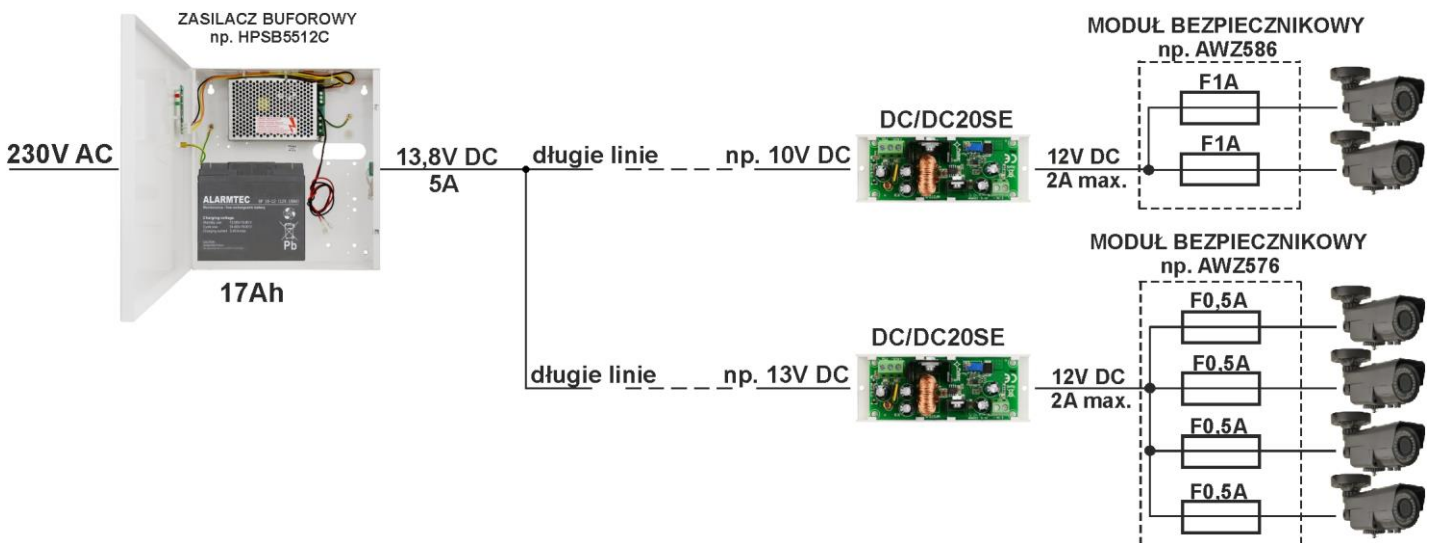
ZASILACZ BUFOROWY
np. HPSB5512C

230V AC

ALARMTEC

Pb

17Ah

13,8V DC
5A

długie linie

np. 10V DC

DC/DC20SE

12V DC
2A max.

MODUŁ BEZPIECZNIKOWY
np. AWZ586

F1A

F1A

długie linie

np. 13V DC

DC/DC20SE

12V DC
2A max.

MODUŁ BEZPIECZNIKOWY
np. AWZ576

F0,5A

F0.5A

F0.5A

F0.5A